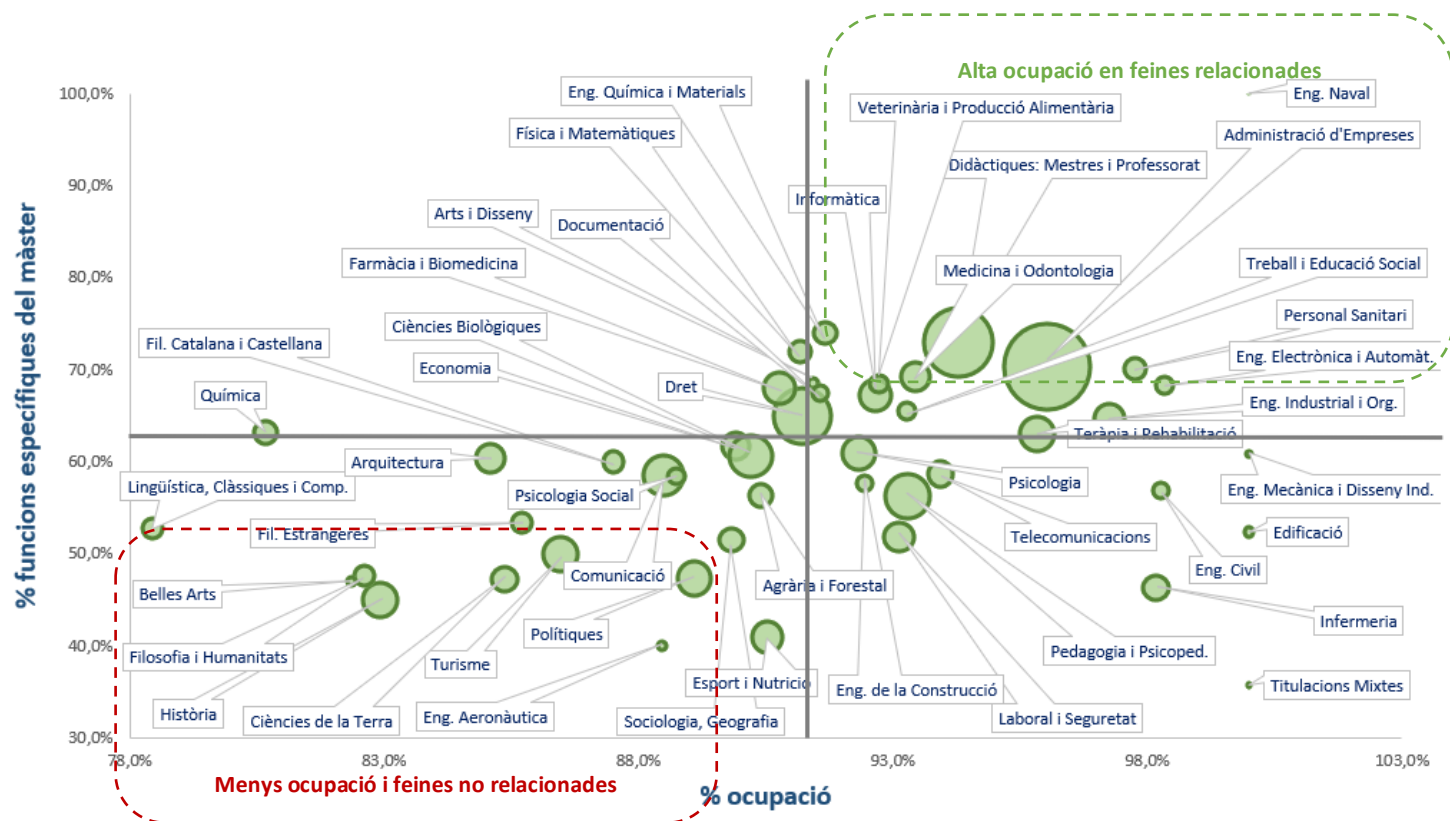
Alta ocupació en feines relacionades

% funcions específiques del màster

100,0%
90,0%
80,0%
70,0%
60,0%
50,0%
40,0%
30,0%

78,0%
83,0%
88,0%
93,0%
98,0%
103,0%

% ocupació

Menys ocupació i feines no relacionades

Eng. Química i Materials
Física i Matemàtiques
Arts i Disseny
Documentació
Farmàcia i Biomedicina
Ciències Biològiques
Fil. Catalana i Castellana
Economia
Química
Dret
Informàtica
Veterinària i Producció Alimentària
Didàctiques: Mestres i Professorat
Medicina i Odontologia
Eng. Naval
Administració d'Empreses
Treball i Educació Social
Personal Sanitari
Eng. Electrònica i Automàt.
Eng. Industrial i Org.
Teràpia i Rehabilitació
Arquitectura
Lingüística, Clàssiques i Comp.
Psicologia Social
Fil. Estrangeres
Psicologia
Eng. Mecànica i Disseny Ind.
Telecomunicacions
Edificació
Eng. Civil
Belles Arts
Comunicació
Agrària i Forestal
Filosofia i Humanitats
Polítiques
Infermeria
Pedagogia i Psicoped.
Turisme
Esport i Nutrició
Eng. de la Construcció
Titulacions Mixtes
Història
Ciències de la Terra
Eng. Aeronàutica
Sociologia, Geografia
Laboral i Seguretat